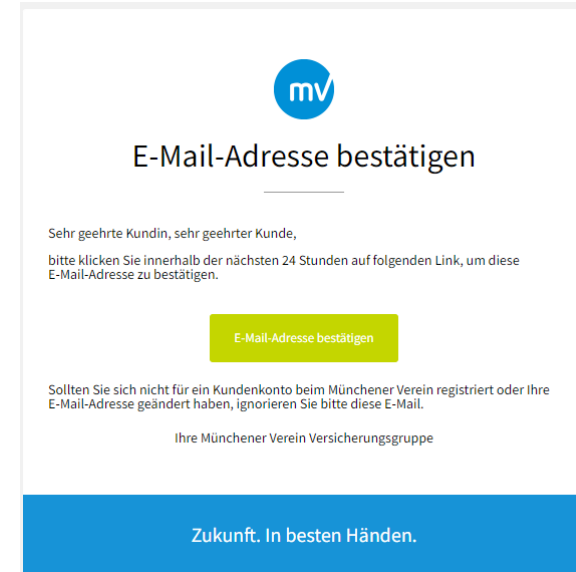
mv

E-Mail-Adresse bestätigen

Sehr geehrte Kundin, sehr geehrter Kunde,

bitte klicken Sie innerhalb der nächsten 24 Stunden auf folgenden Link, um diese E-Mail-Adresse zu bestätigen.

E-Mail-Adresse bestätigen

Sollten Sie sich nicht für ein Kundenkonto beim Münchener Verein registriert oder Ihre E-Mail-Adresse geändert haben, ignorieren Sie bitte diese E-Mail.

Ihre Münchener Verein Versicherungsgruppe

Zukunft. In besten Händen.